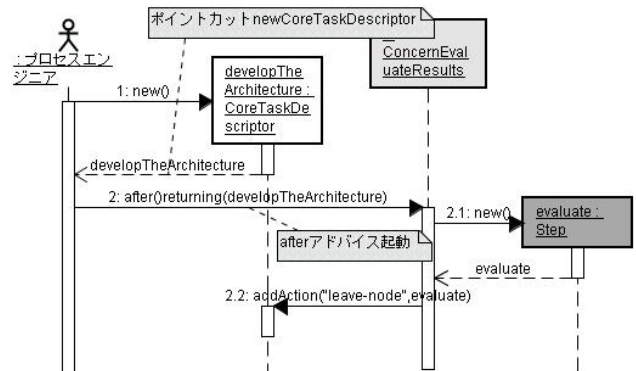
ポイントカットnewCoreTaskDescriptor

:プロセスエンジニア

_ConcernEvaluateResults

developTheArchitecture : CoreTaskDescriptor

1: new()

developTheArchitecture

2: after()returning(developTheArchitecture)

2.1: new()

evaluate : Step

afterアドバイス起動

evaluate

2.2: addAction("leave-node",evaluate)